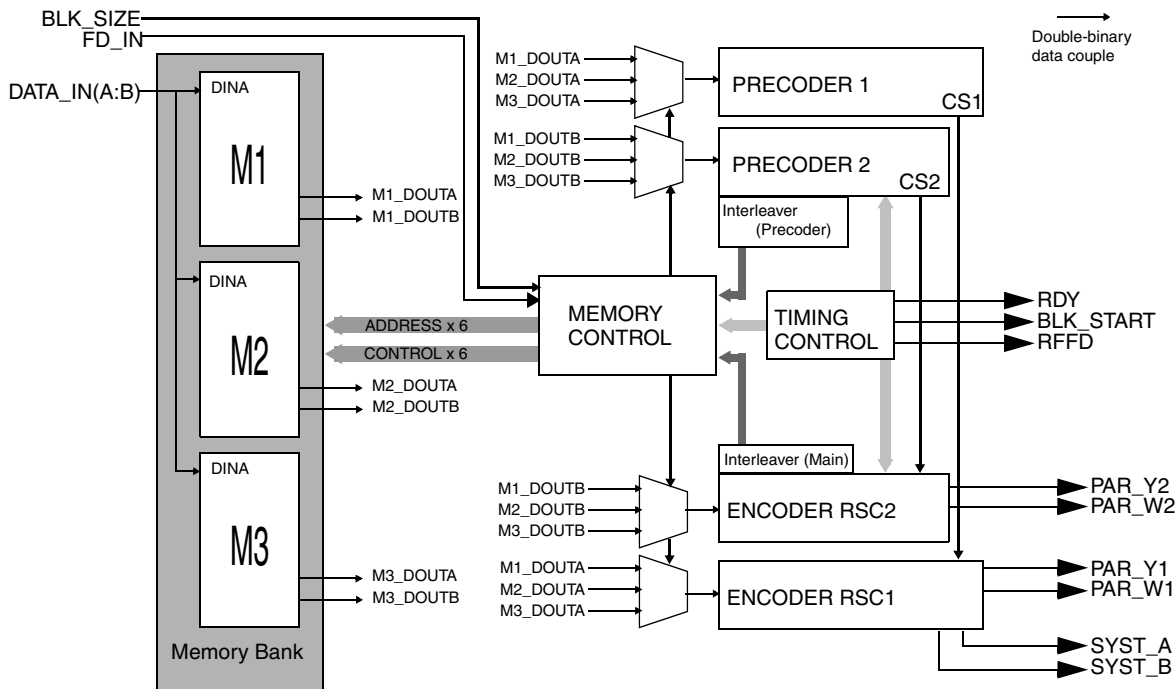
BLK_SIZE
FD_IN
DATA_IN(A:B)

Double-binary data couple

DINA
M1
M1_DOUTA
M1_DOUTB

DINA
M2
M2_DOUTA
M2_DOUTB

DINA
M3
M3_DOUTA
M3_DOUTB

Memory Bank

ADDRESS x 6
CONTROL x 6

M1_DOUTA
M2_DOUTA
M3_DOUTA
PRECODER 1
CS1

M1_DOUTB
M2_DOUTB
M3_DOUTB
PRECODER 2
CS2

Interleaver (Precoder)

MEMORY CONTROL

TIMING CONTROL

RDY
BLK_START
RFFD

Interleaver (Main)

M1_DOUTB
M2_DOUTB
M3_DOUTB
ENCODER RSC2
PAR_Y2
PAR_W2

M1_DOUTA
M2_DOUTA
M3_DOUTA
ENCODER RSC1
PAR_Y1
PAR_W1

SYST_A
SYST_B